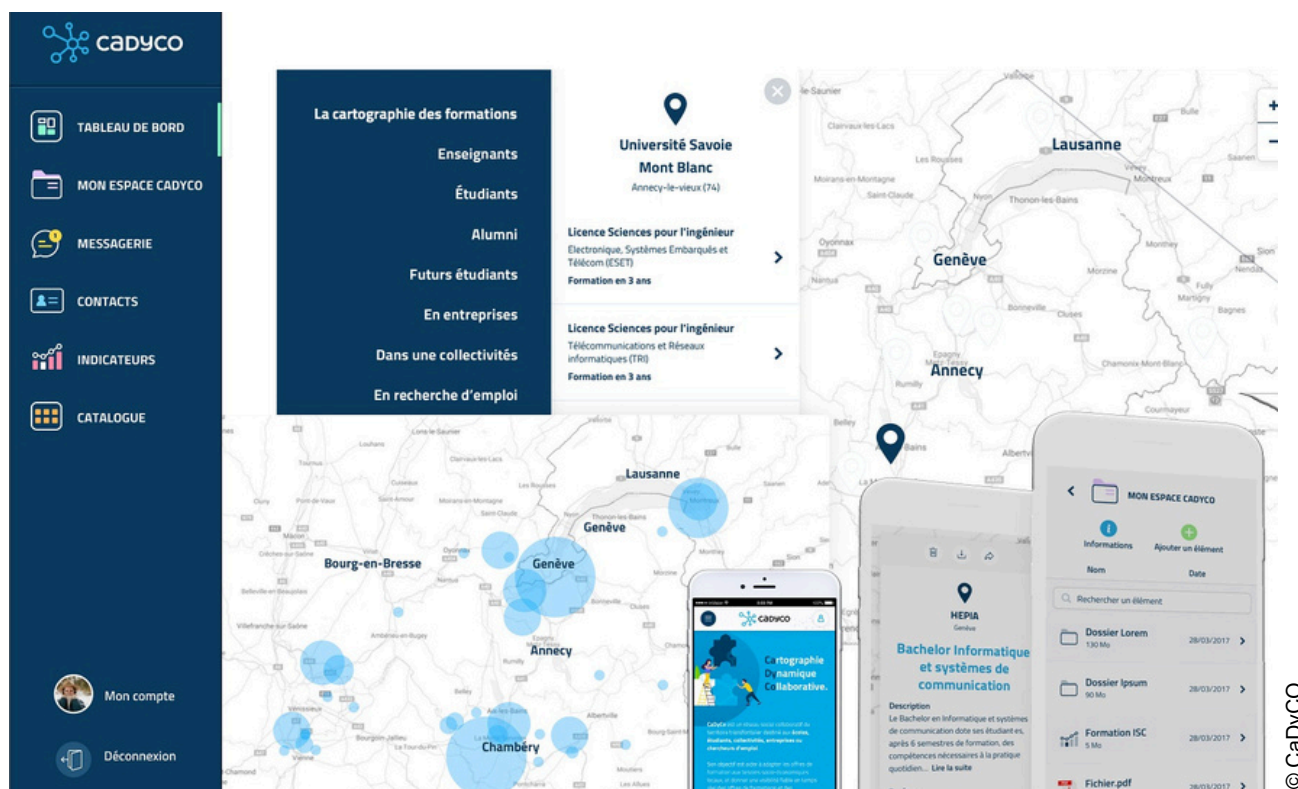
cadyco

TABLEAU DE BORD
MON ESPACE CADYCO
MESSAGERIE
CONTACTS
INDICATEURS
CATALOGUE

Mon compte
Déconnexion

La cartographie des formations
Enseignants
Étudiants
Alumni
Futurs étudiants
En entreprises
Dans une collectivités
En recherche d'emploi

Université Savoie Mont Blanc
Annecy-le-vieux (74)

Licence Sciences pour l'ingénieur
Electronique, Systèmes Embarqués et Télécom (ESET)
Formation en 3 ans

Licence Sciences pour l'ingénieur
Télécommunications et Réseaux informatiques (TRI)
Formation en 3 ans

Lausanne
Genève
Annecy
Bourg-en-Bresse
Lausanne
Genève
Genève
Annecy
Chambéry

+
−

cadyco
Cartographie
Dynamique
Collaborative.

HEPIA
Genève
Bachelor Informatique et systèmes de communication
Description
Le Bachelor en Informatique et systèmes de communication dote ses étudiant es, après 6 semestres de formation, des compétences nécessaires à la pratique quotidien... Lire la suite

MON ESPACE CADYCO
Informations
Ajouter un élément
Nom
Date
Rechercher un élément
Dossier Lorem
130 Mo
28/03/2017
Dossier Ipsum
90 Mo
28/03/2017
Formation ISC
5 Mo
28/03/2017
Fichier.pdf

© CaDyCo